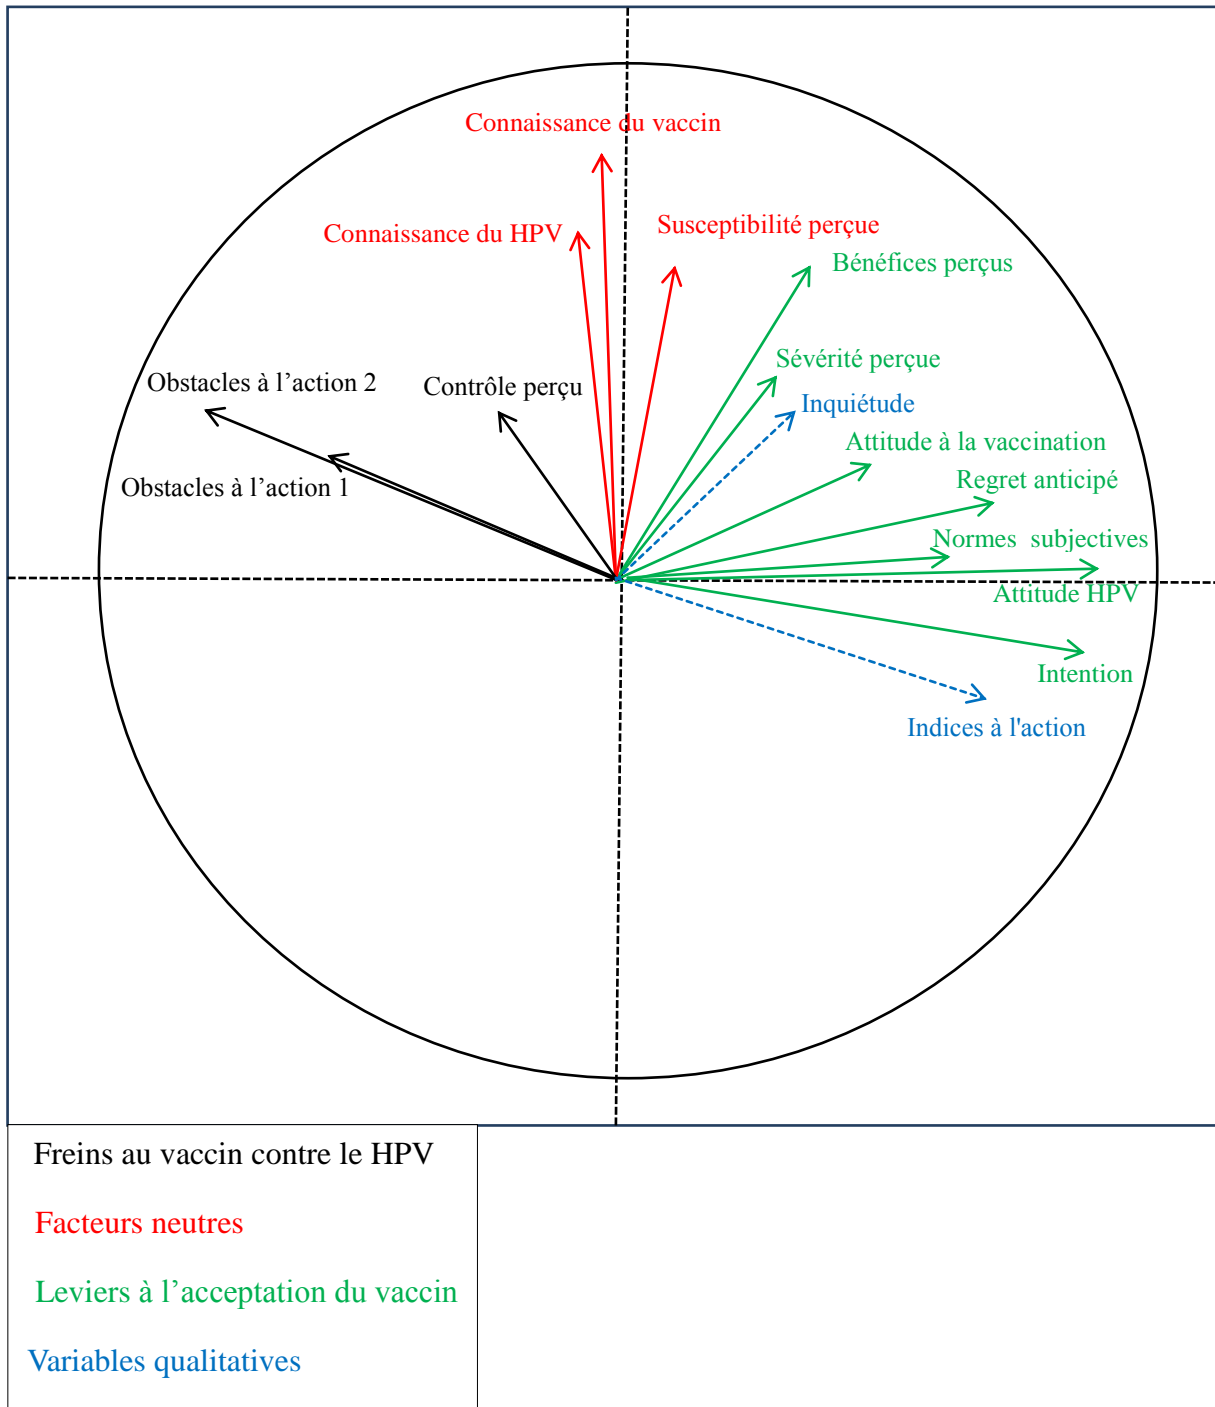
Connaissance du vaccin

Connaissance du HPV

Susceptibilité perçue

Bénéfices perçus

Sévérité perçue

Inquiétude

Obstacles à l'action 2

Contrôle perçu

Attitude à la vaccination

Obstacles à l'action 1

Regret anticipé

Normes subjectives

Attitude HPV

Intention

Indices à l'action

Freins au vaccin contre le HPV

Facteurs neutres

Leviers à l'acceptation du vaccin

Variables qualitatives